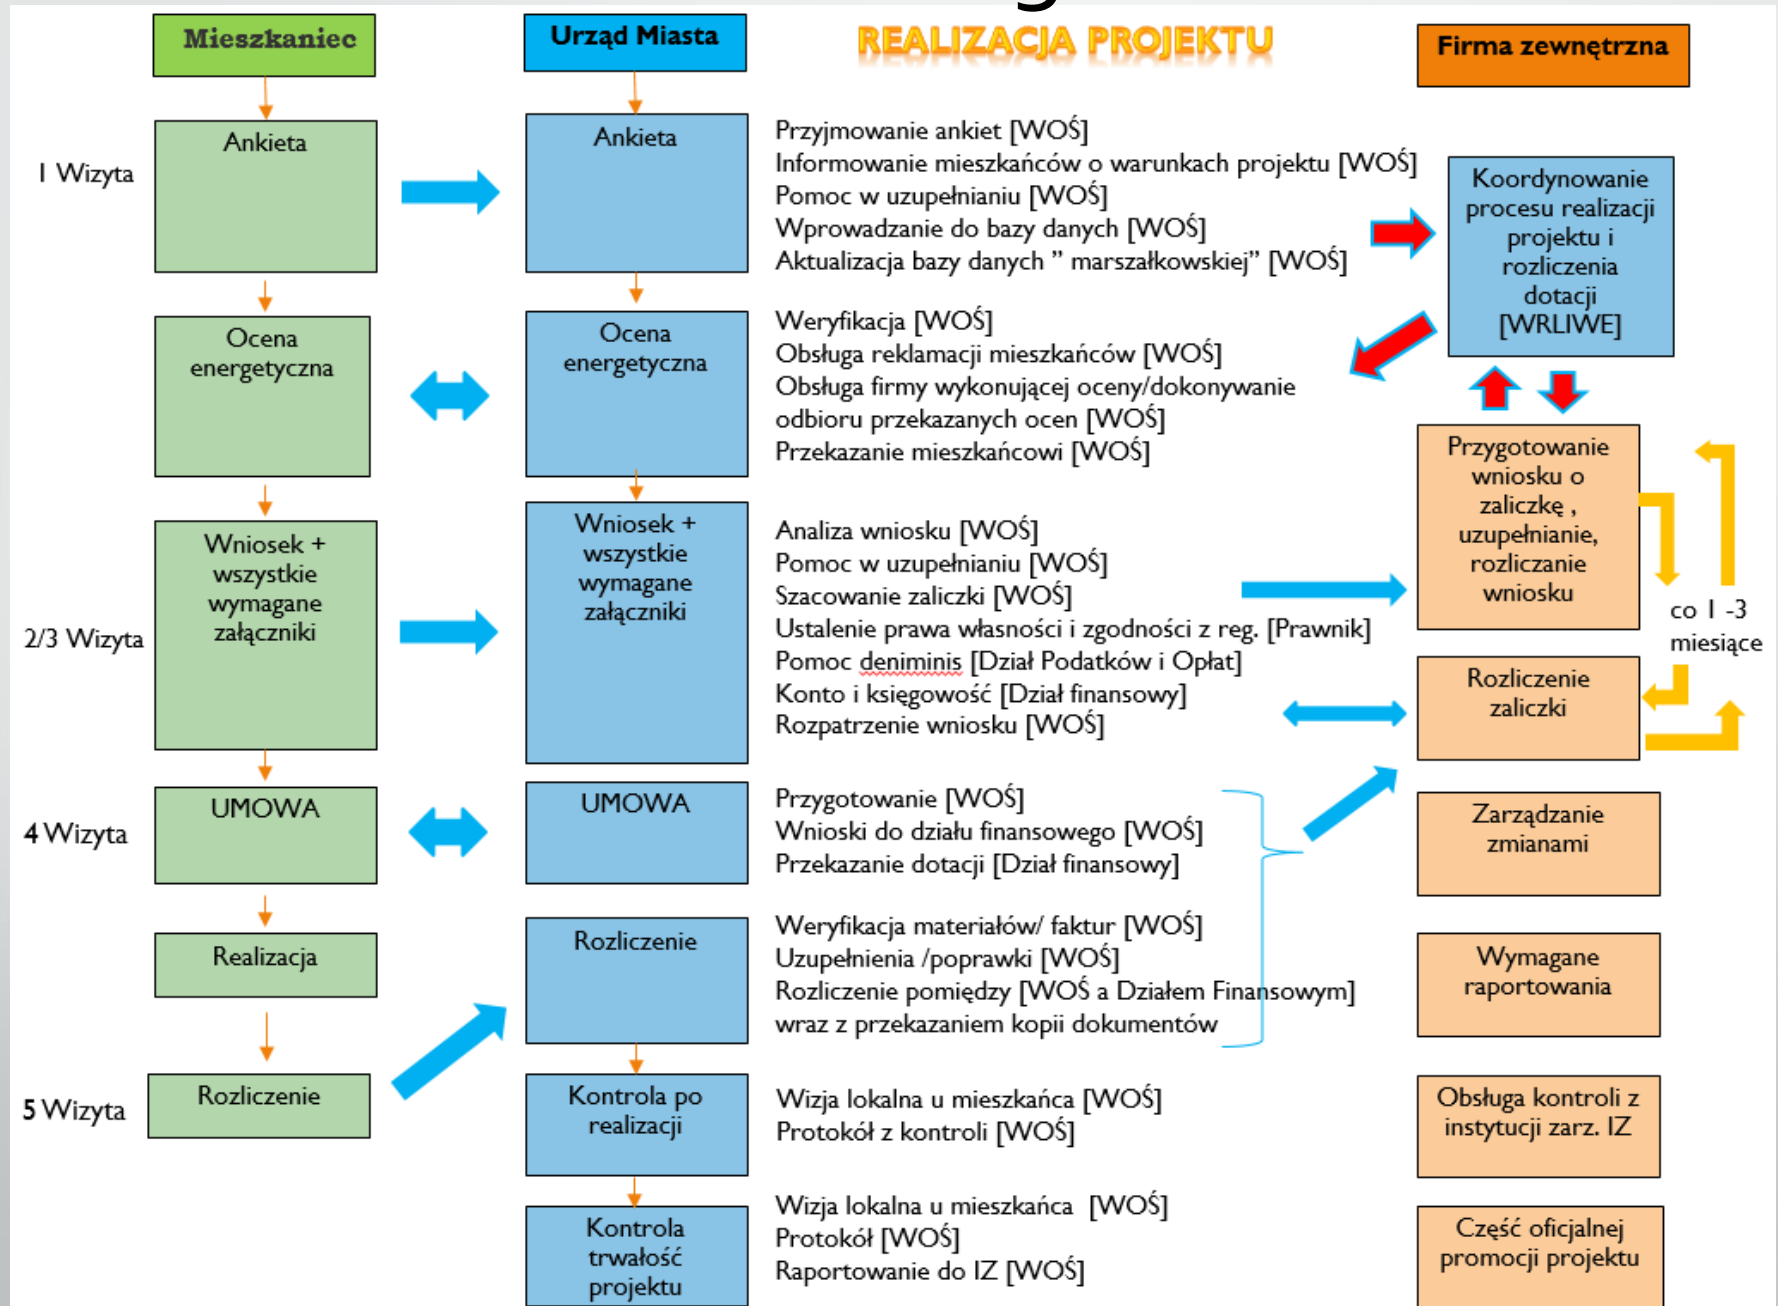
Mieszkaniec

Urząd Miasta

REALIZACJA PROJEKTU

Firma zewnętrzna

I Wizyta

Ankieta

Ankieta

Przyjmowanie ankiet [WOŚ]
Informowanie mieszkańców o warunkach projektu [WOŚ]
Pomoc w uzupełnianiu [WOŚ]
Wprowadzanie do bazy danych [WOŚ]
Aktualizacja bazy danych " marszałkowskiej" [WOŚ]

Koordynowanie procesu realizacji projektu i rozliczenia dotacji [WRLIWE]

Ocena energetyczna

Ocena energetyczna

Weryfikacja [WOŚ]
Obsługa reklamacji mieszkańców [WOŚ]
Obsługa firmy wykonującej oceny/dokonywanie odbioru przekazanych ocen [WOŚ]
Przekazanie mieszkańcowi [WOŚ]

Przygotowanie wniosku o zaliczkę , uzupełnianie, rozliczanie wniosku

2/3 Wizyta

Wniosek + wszystkie wymagane załączniki

Wniosek + wszystkie wymagane załączniki

Analiza wniosku [WOŚ]
Pomoc w uzupełnianiu [WOŚ]
Szacowanie zaliczki [WOŚ]
Ustalenie prawa własności i zgodności z reg. [Prawnik]
Pomoc deniminis [Dział Podatków i Opłat]
Konto i księgowość [Dział finansowy]
Rozpatrzenie wniosku [WOŚ]

co I -3 miesiące

Rozliczenie zaliczki

4 Wizyta

UMOWA

UMOWA

Przygotowanie [WOŚ]
Wnioski do działu finansowego [WOŚ]
Przekazanie dotacji [Dział finansowy]

Zarządzanie zmianami

Realizacja

Rozliczenie

Weryfikacja materiałów/ faktur [WOŚ]
Uzupełnienia /poprawki [WOŚ]
Rozliczenie pomiędzy [WOŚ a Działem Finansowym] wraz z przekazaniem kopii dokumentów

Wymagane raportowania

5 Wizyta

Rozliczenie

Kontrola po realizacji

Wizja lokalna u mieszkańca [WOŚ]
Protokół z kontroli [WOŚ]

Obsługa kontroli z instytucji zarz. IZ

Kontrola trwałość projektu

Wizja lokalna u mieszkańca [WOŚ]
Protokół [WOŚ]
Raportowanie do IZ [WOŚ]

Część oficjalnej promocji projektu